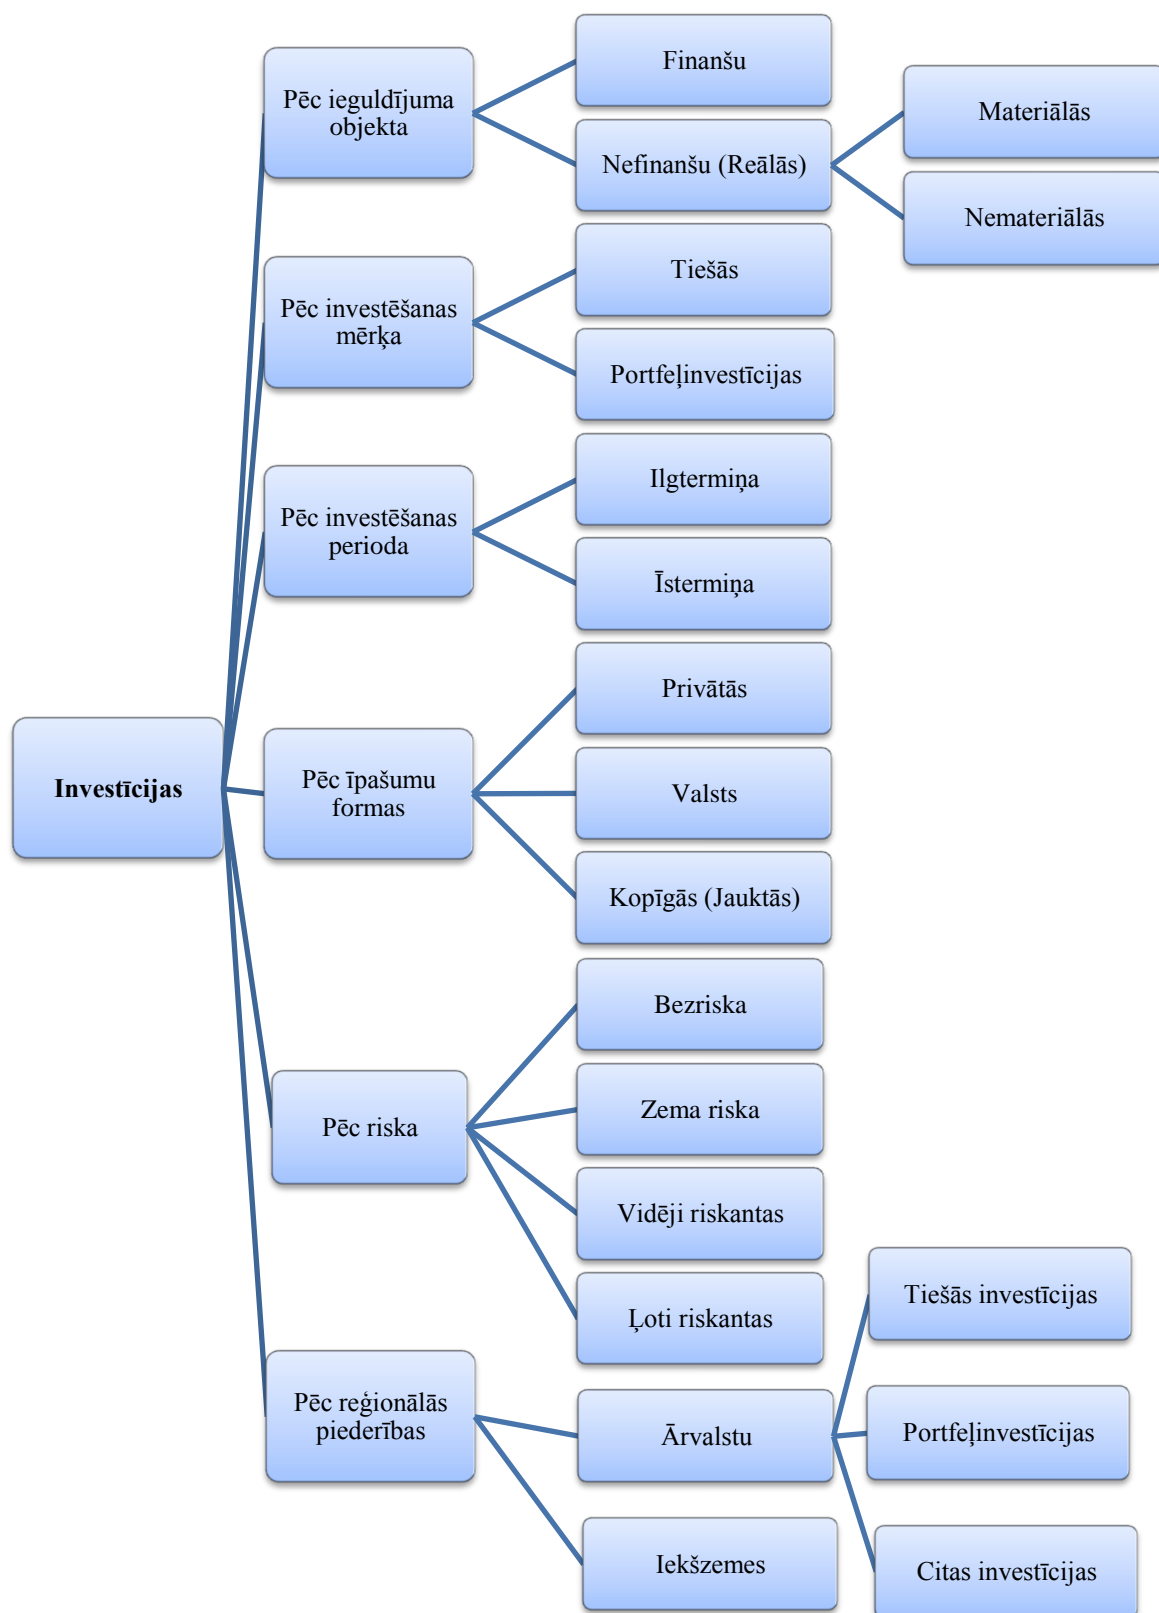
Investīcijas

Pēc ieguldījuma objekta

Finanšu

Nefinanšu (Reālās)

Materiālās

Nemateriālās

Pēc investēšanas mērķa

Tiešās

Portfeļinvestīcijas

Pēc investēšanas perioda

Ilgtermiņa

Īstermiņa

Pēc īpašumu formas

Privātās

Valsts

Kopīgās (Jauktās)

Pēc riska

Bezriska

Zema riska

Vidēji riskantas

Ļoti riskantas

Pēc reģionālās piederības

Ārvalstu

Tiešās investīcijas

Portfeļinvestīcijas

Citas investīcijas

Iekšzemes